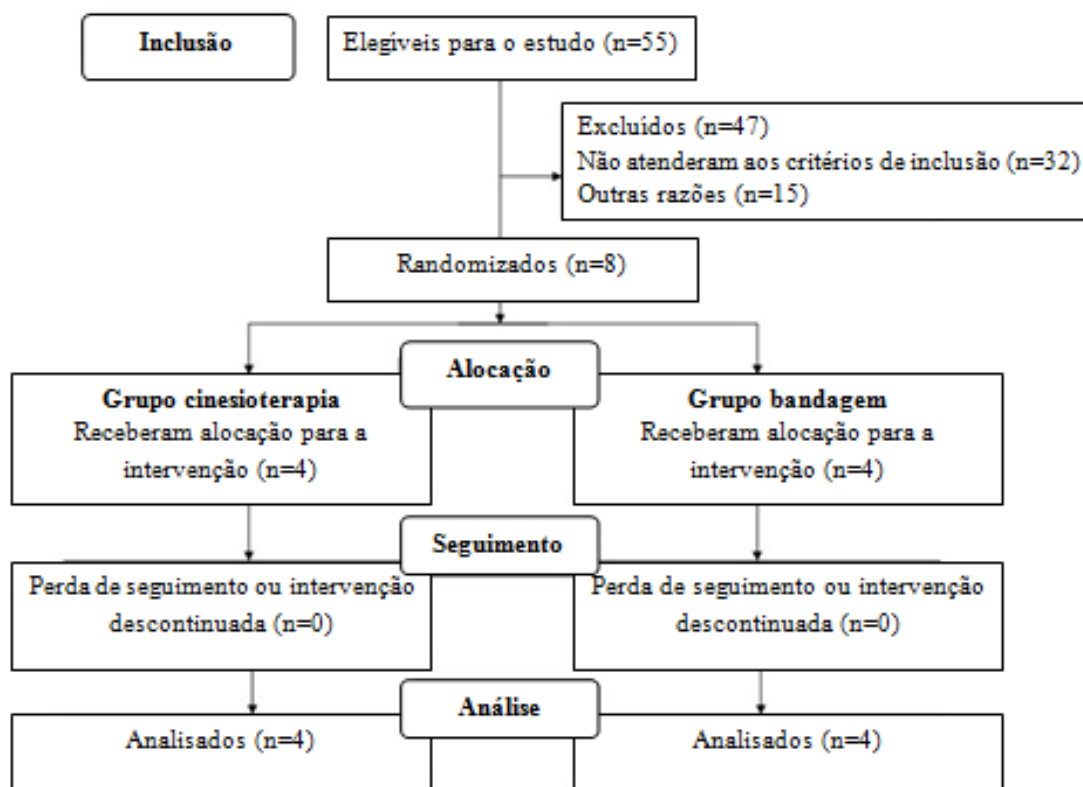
Inclusão

Elegíveis para o estudo (n=55)

Excluídos (n=47)
Não atenderam aos critérios de inclusão (n=32)
Outras razões (n=15)

Randomizados (n=8)

Alocação

Grupo cinesioterapia
Receberam alocação para a intervenção (n=4)

Grupo bandagem
Receberam alocação para a intervenção (n=4)

Seguimento

Perda de seguimento ou intervenção descontinuada (n=0)

Perda de seguimento ou intervenção descontinuada (n=0)

Análise

Analisados (n=4)

Analisados (n=4)